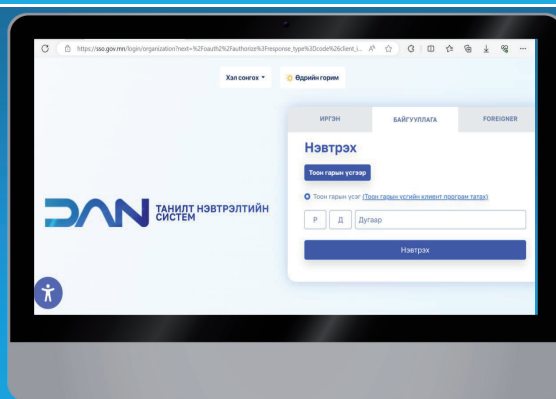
https://sso.gov.mn/login/organization?next=%2Foauth2%2Fauthorize%3Fresponse_type%3Dcode%26client_i...

Хэл сонгох ▾

Өдрийн горим

ИРГЭН

БАЙГУУЛЛАГА

FOREIGNER

Нэвтрэх

Тоон гарын үсгээр

Тоон гарын үсэг (Тоон гарын үсгийн клиент програм татах)

Р

Д

Дугаар

Нэвтрэх

DAN

ТАНИЛТ НЭВТРЭЛТИЙН СИСТЕМ